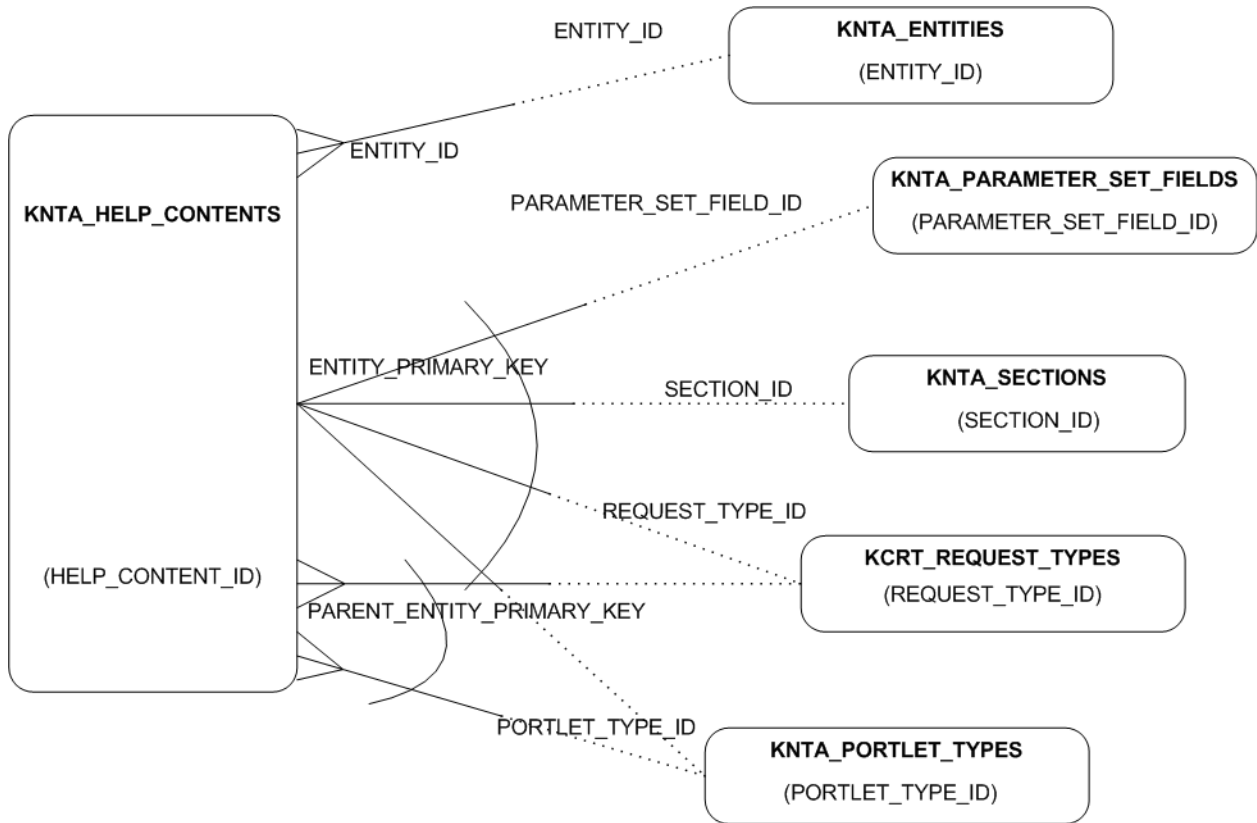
ENTITY_ID

KNTA_ENTITIES
(ENTITY_ID)

ENTITY_ID

KNTA_HELP_CONTENTS

PARAMETER_SET_FIELD_ID

KNTA_PARAMETER_SET_FIELDS
(PARAMETER_SET_FIELD_ID)

ENTITY_PRIMARY_KEY

SECTION_ID

KNTA_SECTIONS
(SECTION_ID)

REQUEST_TYPE_ID

(HELP_CONTENT_ID)

KCRT_REQUEST_TYPES
(REQUEST_TYPE_ID)

PARENT_ENTITY_PRIMARY_KEY

PORTLET_TYPE_ID

KNTA_PORTLET_TYPES
(PORTLET_TYPE_ID)